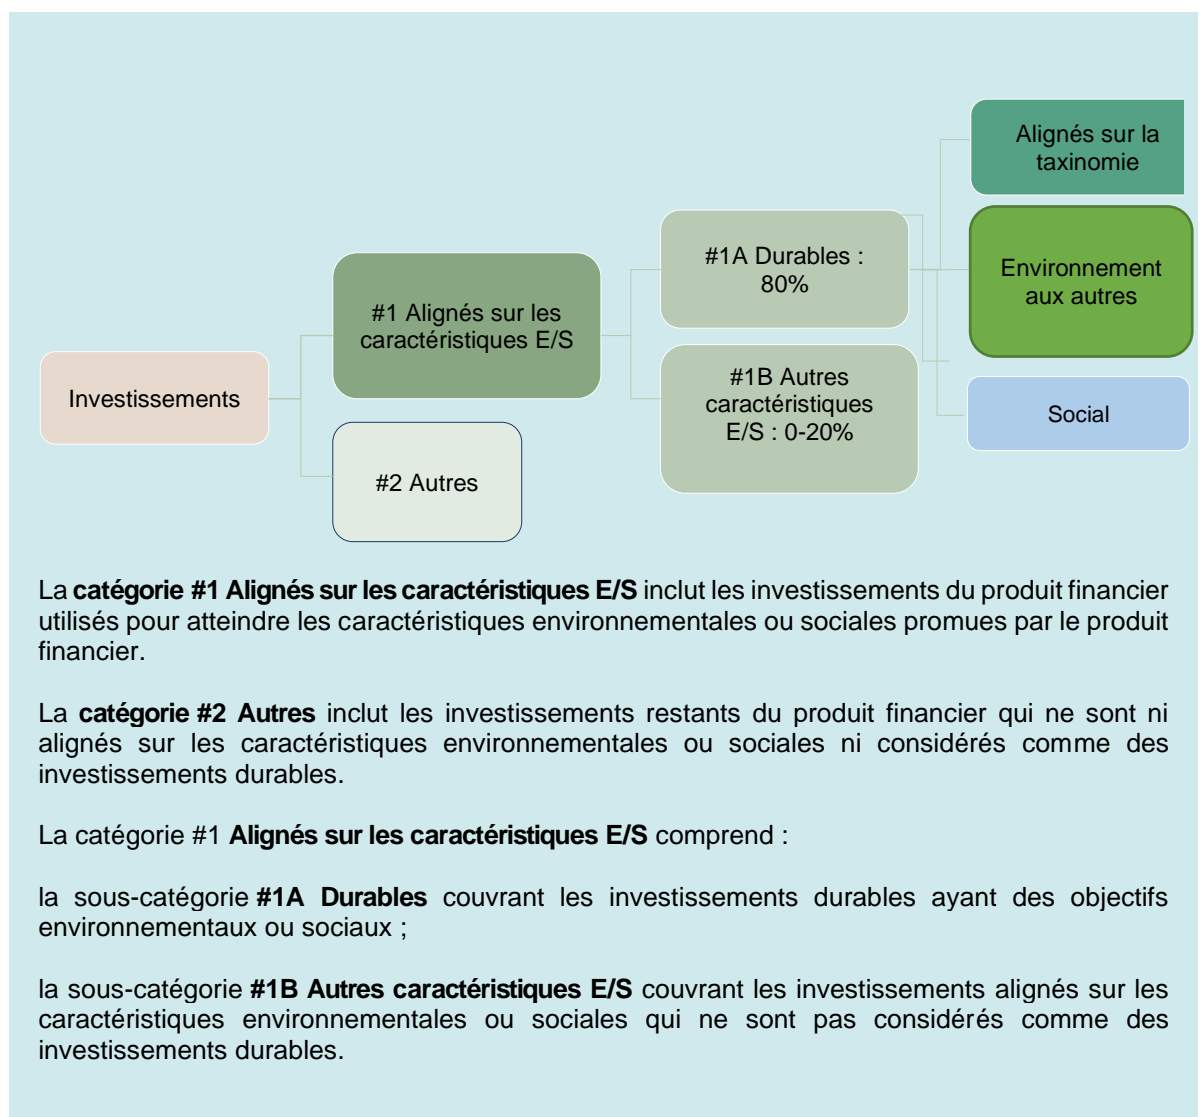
Alignés sur la taxinomie

Environnement aux autres

Social

#1A Durables : 80%

#1B Autres caractéristiques E/S : 0-20%

#1 Alignés sur les caractéristiques E/S

Investissements

#2 Autres

La **catégorie #1 Alignés sur les caractéristiques E/S** inclut les investissements du produit financier utilisés pour atteindre les caractéristiques environnementales ou sociales promues par le produit financier.

La **catégorie #2 Autres** inclut les investissements restants du produit financier qui ne sont ni alignés sur les caractéristiques environnementales ou sociales ni considérés comme des investissements durables.

La catégorie #1 **Alignés sur les caractéristiques E/S** comprend :

la sous-catégorie **#1A Durables** couvrant les investissements durables ayant des objectifs environnementaux ou sociaux ;

la sous-catégorie **#1B Autres caractéristiques E/S** couvrant les investissements alignés sur les caractéristiques environnementales ou sociales qui ne sont pas considérés comme des investissements durables.